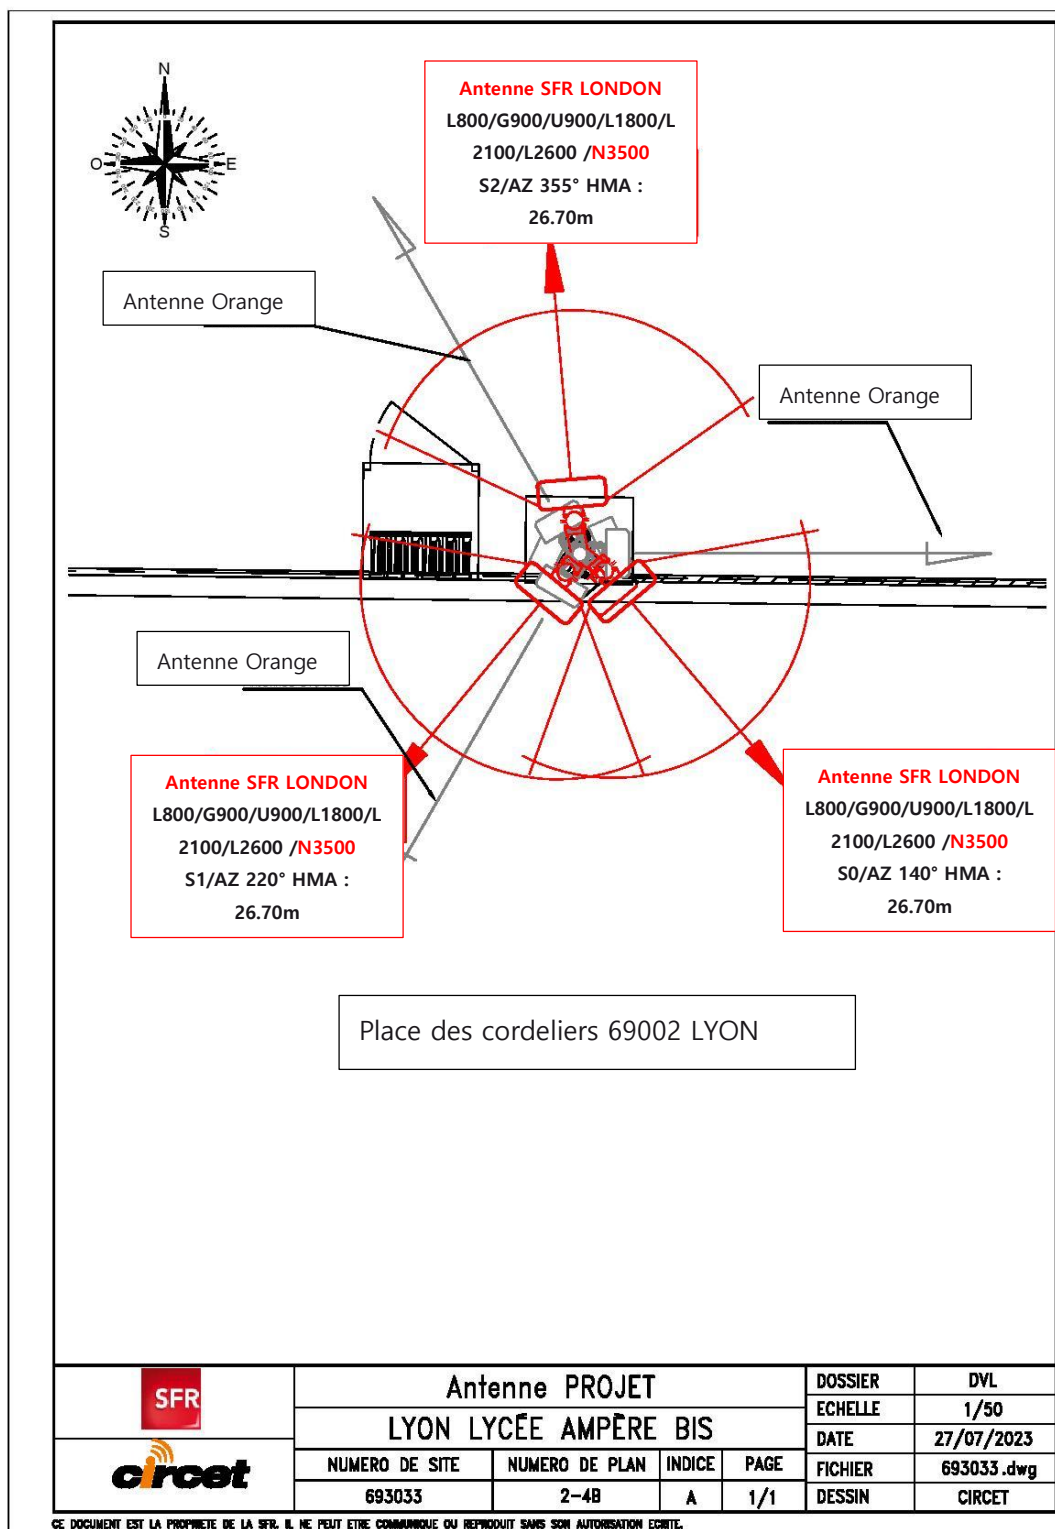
N
O
E
S

Antenne SFR LONDON
L800/G900/U900/L1800/L 2100/L2600 /N3500
S2/AZ 355° HMA : 26.70m

Antenne Orange

Antenne Orange

Antenne Orange

Antenne SFR LONDON
L800/G900/U900/L1800/L 2100/L2600 /N3500
S1/AZ 220° HMA : 26.70m

Antenne SFR LONDON
L800/G900/U900/L1800/L 2100/L2600 /N3500
S0/AZ 140° HMA : 26.70m

Place des cordeliers 69002 LYON

SFR
circet

| Antenne PROJET | | | | DOSSIER | DVL |
|---|---|---|---|---|---|
| LYON LYCÉE AMPÈRE BIS | | | | ECHELLE | 1/50 |
| | | | | DATE | 27/07/2023 |
| NUMERO DE SITE | NUMERO DE PLAN | INDICE | PAGE | FICHIER | 693033.dwg |
| 693033 | 2-4B | A | 1/1 | DESSIN | CIRCET |

CE DOCUMENT EST LA PROPRIETE DE LA SFR. IL NE PEUT ETRE COMMUNIQUE OU REPRODUIT SANS SON AUTORISATION ECRITE.